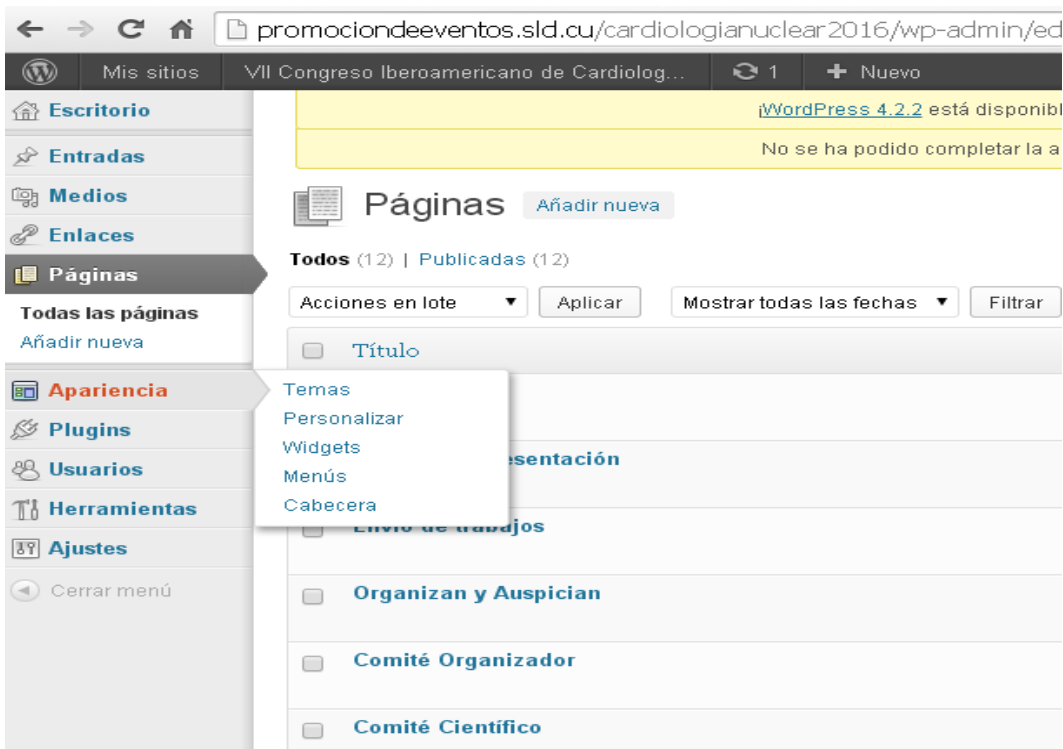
promociondeeventos.sld.cu/cardiologianuclear2016/wp-admin/ed

Mis sitios | VII Congreso Iberoamericano de Cardiolog... | 1 | + Nuevo

Escritorio
Entradas
Medios
Enlaces
Páginas
Todas las páginas
Añadir nueva
Apariencia
Plugins
Usuarios
Herramientas
Ajustes
Cerrar menú

¡WordPress 4.2.2 está disponibl
No se ha podido completar la a

Páginas Añadir nueva

Todos (12) | Publicadas (12)

Acciones en lote ▼ Aplicar Mostrar todas las fechas ▼ Filtrar

Título

Temas
Personalizar
Widgets
Menús
Cabecera

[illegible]sentación
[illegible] de trabajos
Organizan y Auspician
Comité Organizador
Comité Científico